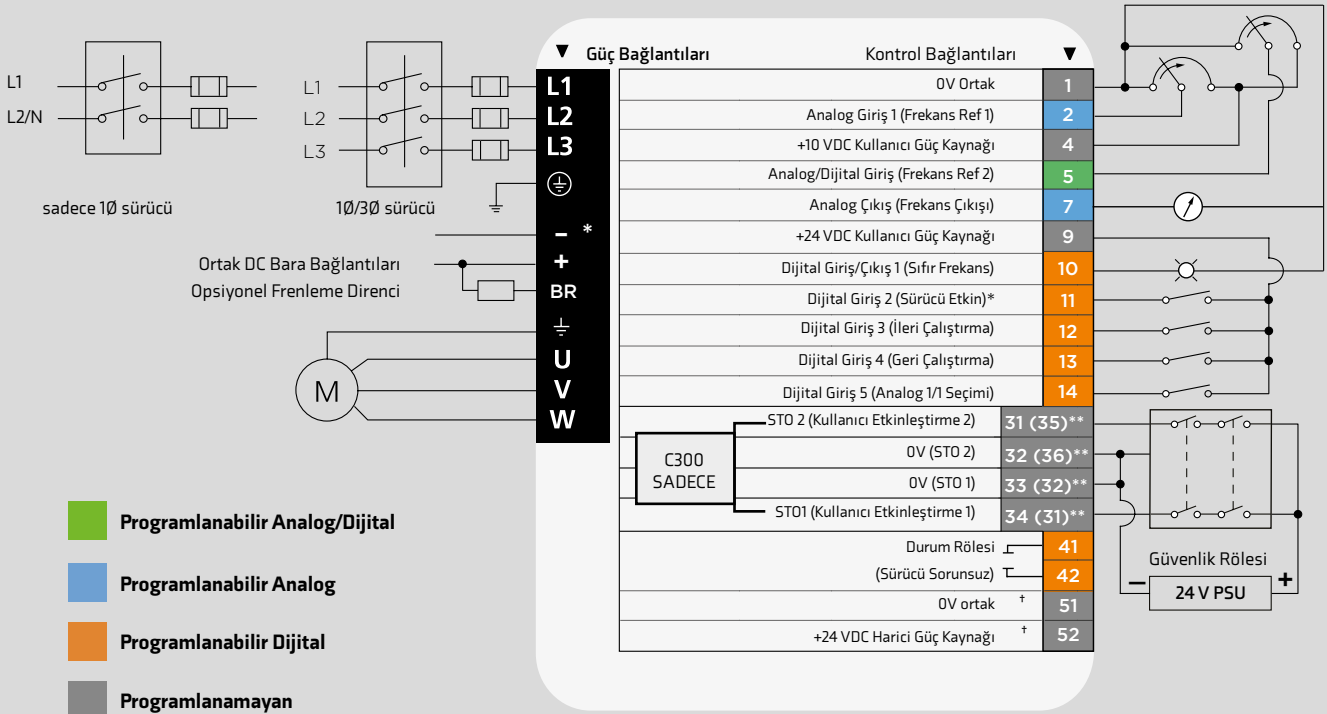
L1
L2/N
sadece 1Ø sürücü

L1
L2
L3
1Ø/3Ø sürücü

▼ Güç Bağlantıları
L1
L2
L3
–
*
+
BR
U
V
W

Ortak DC Bara Bağlantıları
Opsiyonel Frenleme Direnci

M

Kontrol Bağlantıları ▼

| | |
|---|---|
| 0V Ortak | 1 |
| Analog Giriş 1 (Frekans Ref 1) | 2 |
| +10 VDC Kullanıcı Güç Kaynağı | 4 |
| Analog/Dijital Giriş (Frekans Ref 2) | 5 |
| Analog Çıkış (Frekans Çıkışı) | 7 |
| +24 VDC Kullanıcı Güç Kaynağı | 9 |
| Dijital Giriş/Çıkış 1 (Sıfır Frekans) | 10 |
| Dijital Giriş 2 (Sürücü Etkin)* | 11 |
| Dijital Giriş 3 (İleri Çalıştırma) | 12 |
| Dijital Giriş 4 (Geri Çalıştırma) | 13 |
| Dijital Giriş 5 (Analog 1/1 Seçimi) | 14 |
| STO 2 (Kullanıcı Etkinleştirme 2) | 31 (35)** |
| 0V (STO 2) | 32 (36)** |
| 0V (STO 1) | 33 (32)** |
| STO1 (Kullanıcı Etkinleştirme 1) | 34 (31)** |
| Durum Rölesi | 41 |
| (Sürücü Sorunsuz) | 42 |
| 0V ortak † | 51 |
| +24 VDC Harici Güç Kaynağı † | 52 |

C300 SADECE

Güvenlik Rölesi
–
24 V PSU
+

Programlanabilir Analog/Dijital
Programlanabilir Analog
Programlanabilir Dijital
Programlanamayan